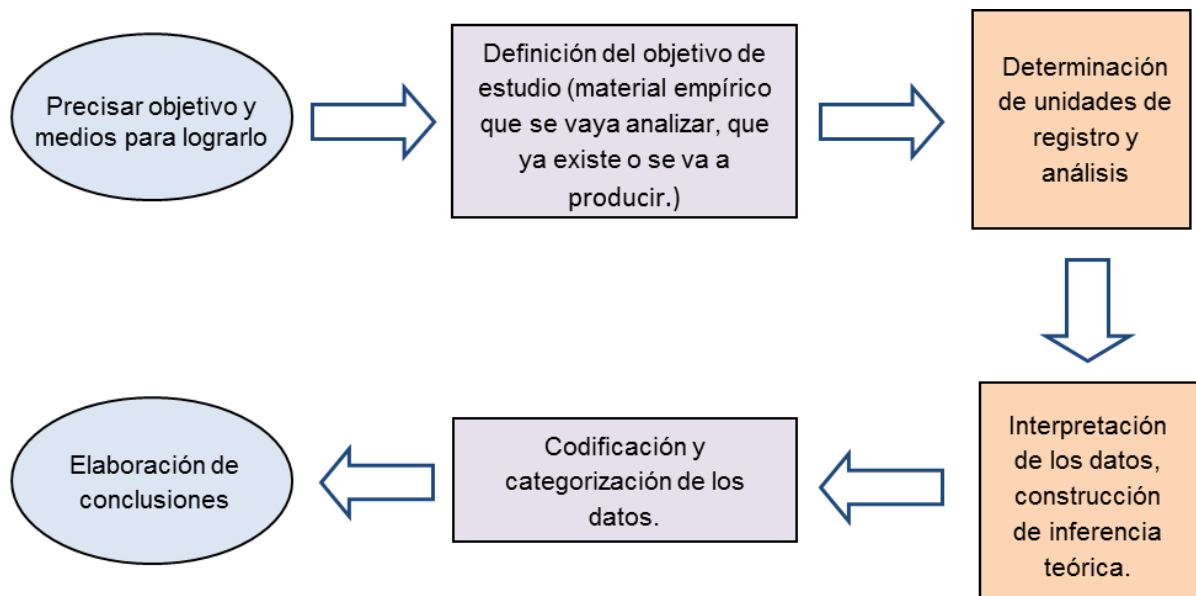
Precisar objetivo y medios para lograrlo

Definición del objetivo de estudio (material empírico que se vaya analizar, que ya existe o se va a producir.)

Determinación de unidades de registro y análisis

Interpretación de los datos, construcción de inferencia teórica.

Codificación y categorización de los datos.

Elaboración de conclusiones